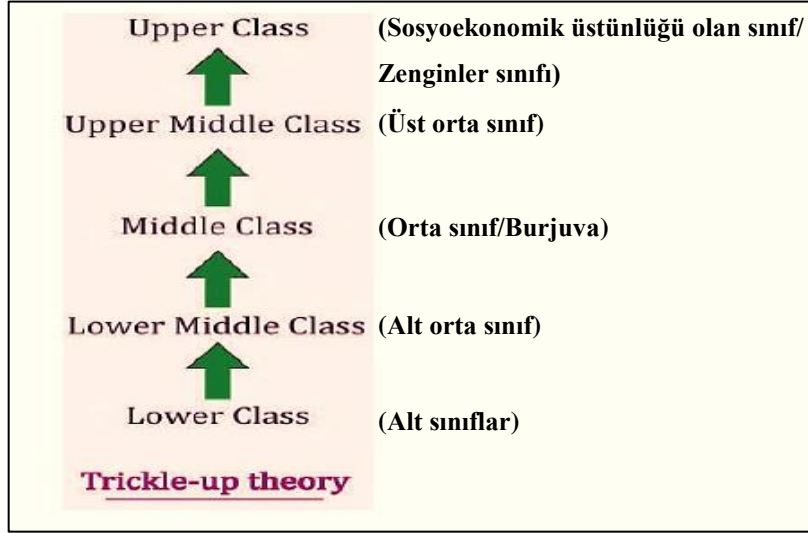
Upper Class (Sosyoekonomik üstünlüğü olan sınıf/ Zenginler sınıfı)

Upper Middle Class (Üst orta sınıf)

Middle Class (Orta sınıf/Burjuva)

Lower Middle Class (Alt orta sınıf)

Lower Class (Alt sınıflar)

Trickle-up theory